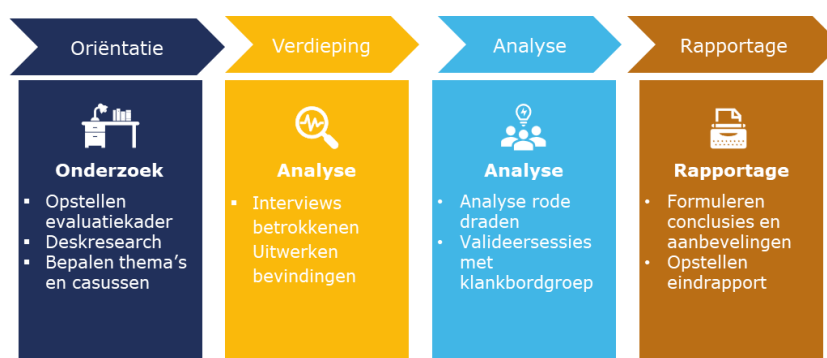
Oriëntatie

Verdieping

Analyse

Rapportage

Onderzoek

- Opstellen evaluatiekader
- Deskresearch
- Bepalen thema's en casussen

Analyse

- Interviews betrokkenen
Uitwerken bevindingen

Analyse

- Analyse rode draden
- Valideersessies met klankbordgroep

Rapportage

- Formuleren conclusies en aanbevelingen
- Opstellen eindrapport